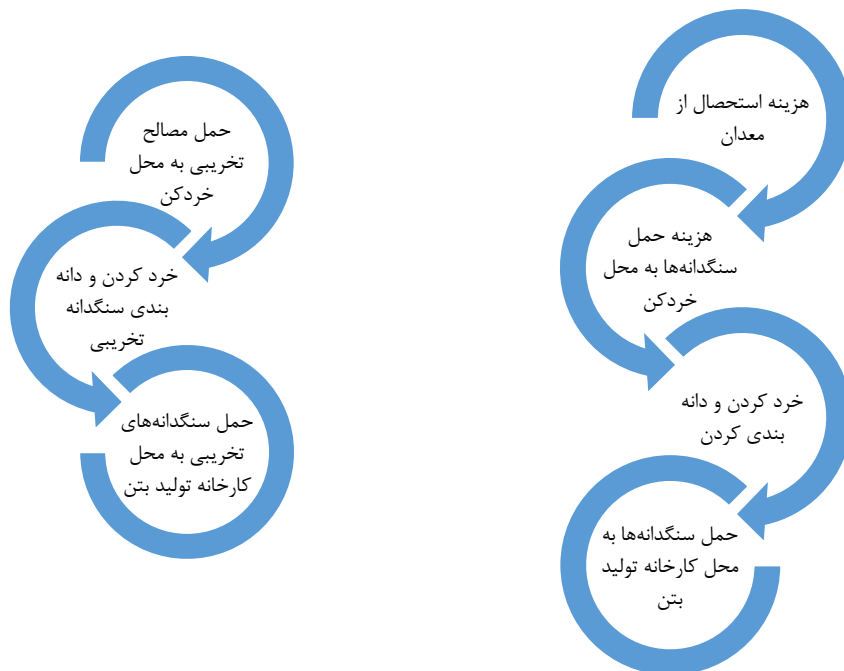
هزینه استحصال از معدان

هزینه حمل سنگدانه‌ها به محل خردکن

خرد کردن و دانه بندی کردن

حمل سنگدانه‌ها به محل کارخانه تولید بتن

حمل مصالح تخریبی به محل خردکن

خرد کردن و دانه بندی سنگدانه تخریبی

حمل سنگدانه‌های تخریبی به محل کارخانه تولید بتن